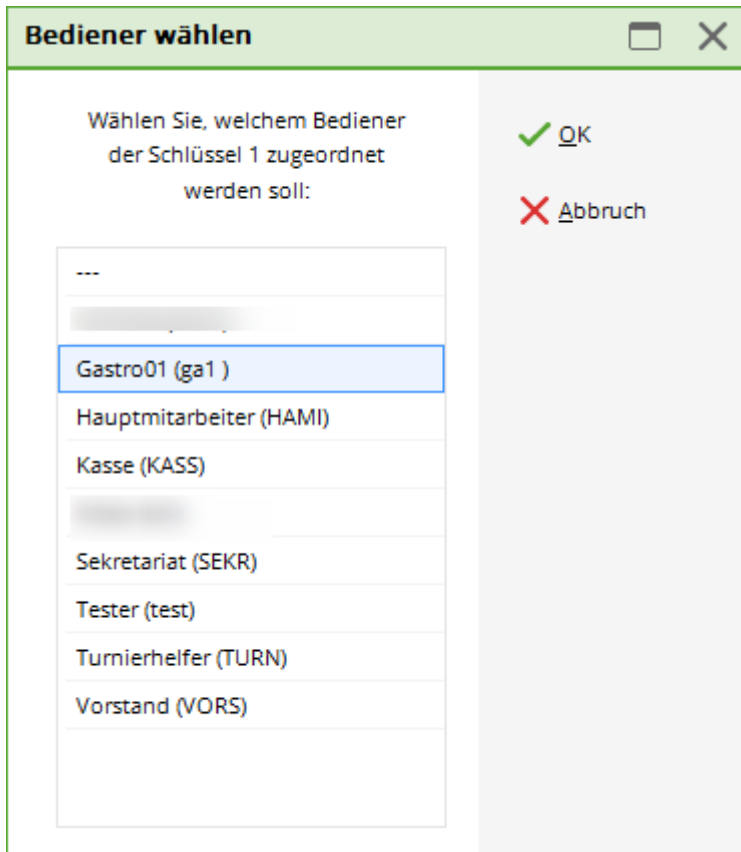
Bediener wählen

Wählen Sie, welchem Bediener der Schlüssel 1 zugeordnet werden soll:

---
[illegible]
Gastro01 (ga1 )
Hauptmitarbeiter (HAMI)
Kasse (KASS)
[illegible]
Sekretariat (SEKR)
Tester (test)
Turnierhelfer (TURN)
Vorstand (VORS)

OK
Abbruch